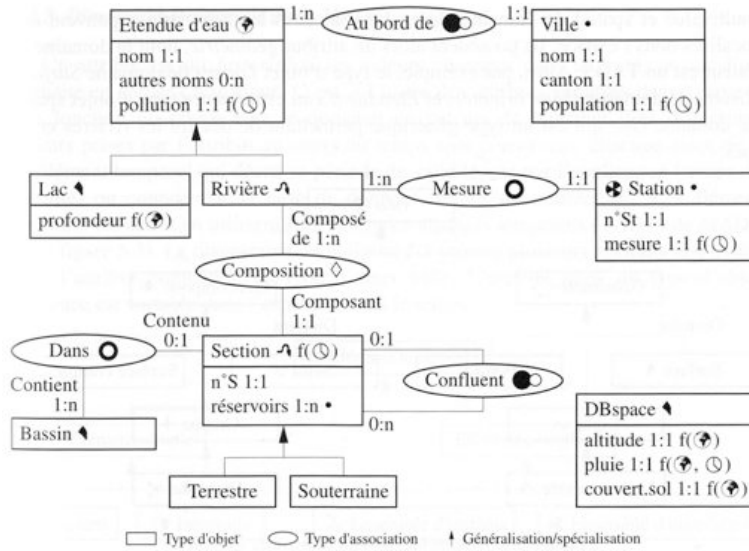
Etendue d'eau
nom 1:1
autres noms 0:n
pollution 1:1 f(◷)

1:n
Au bord de
1:1

Ville •
nom 1:1
canton 1:1
population 1:1 f(◷)

Lac
profondeur f()

Rivière
1:n
Mesure
1:1

Station •
n°St 1:1
mesure 1:1 f(◷)

Composé de 1:n
Composition ◊
Composant 1:1

Contenu 0:1
Dans
Contient 1:n
Bassin

Section f(◷)
n°S 1:1
réservoirs 1:n •

0:1
Confluent
0:n

DBspace
altitude 1:1 f()
pluie 1:1 f(, ◷)
couvert.sol 1:1 f()

Terrestre
Souterraine

Type d'objet
Type d'association
Généralisation/spécialisation